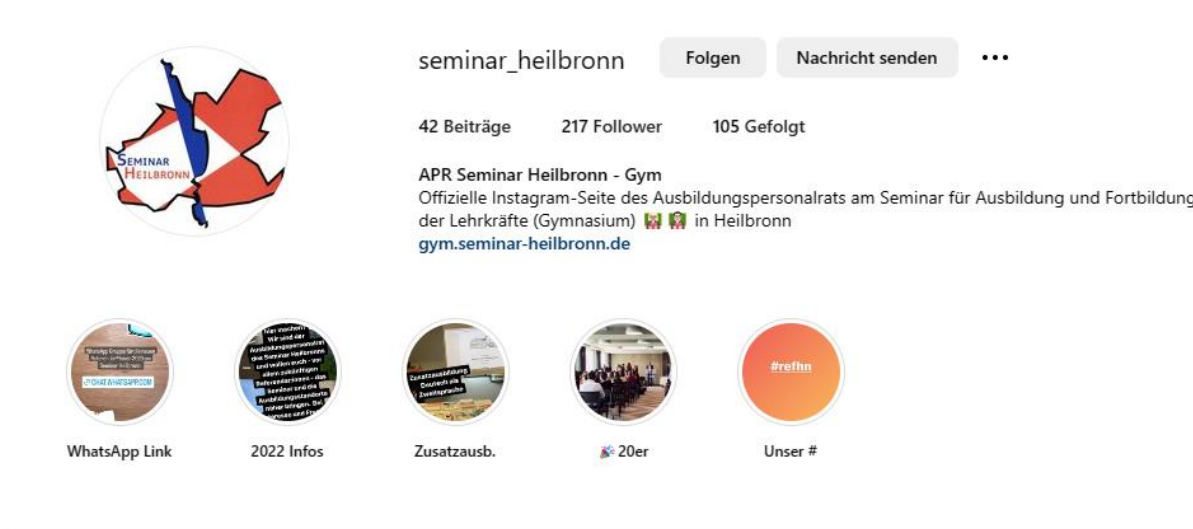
SEMINAR HEILBRONN

seminar_heilbronn Folgen Nachricht senden •••

42 Beiträge 217 Follower 105 Gefolgt

APR Seminar Heilbronn - Gym
Offizielle Instagram-Seite des Ausbildungspersonalrats am Seminar für Ausbildung und Fortbildung der Lehrkräfte (Gymnasium) 👩‍🏫 👨‍🏫 in Heilbronn
gym.seminar-heilbronn.de

CHAT.WHATSAPP.COM

Zusatzausbildung Deutsch als Zweitsprache

#refhn

WhatsApp Link 2022 Infos Zusatzausb. 🎉 20er Unser #